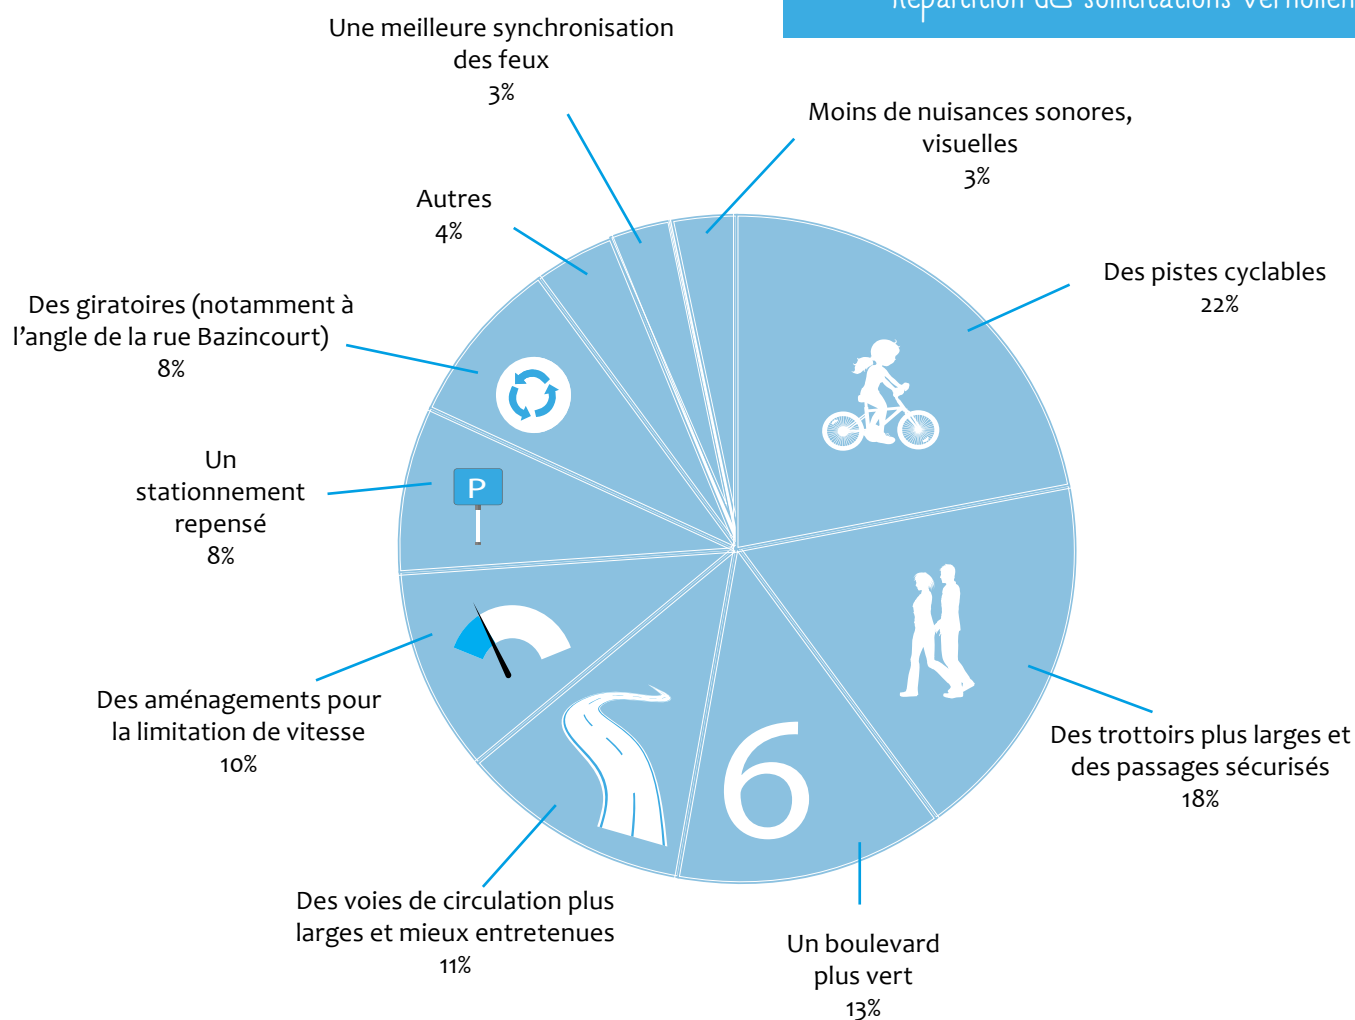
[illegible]

Une meilleure synchronisation des feux
3%

Moins de nuisances sonores, visuelles
3%

Autres
4%

Des pistes cyclables
22%

Des giratoires (notamment à l'angle de la rue Bazincourt)
8%

Un stationnement repensé
8%

P

Des aménagements pour la limitation de vitesse
10%

6

Des trottoirs plus larges et des passages sécurisés
18%

Des voies de circulation plus larges et mieux entretenues
11%

Un boulevard plus vert
13%